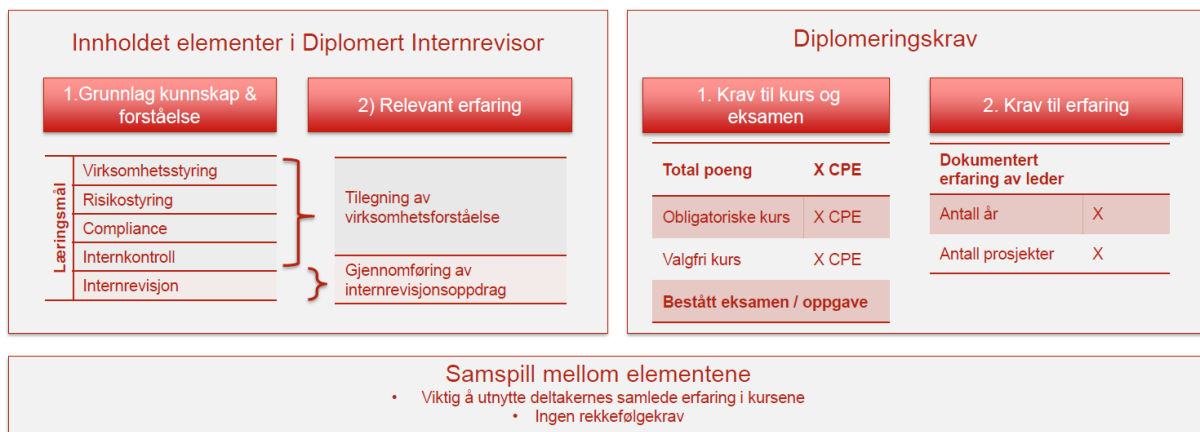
Innholdet elementer i Diplomert Internrevisor

1.Grunnlag kunnskap & forståelse

2) Relevant erfaring

Læringsmål

Virksomhetsstyring
Risikostyring
Compliance
Internkontroll
Internrevisjon

Tilegning av virksomhetsforståelse

Gjennomføring av internrevisjonsoppdrag

Diplomeringskrav

1. Krav til kurs og eksamen

| Total poeng | X CPE |
|---|---|
| Obligatoriske kurs | X CPE |
| Valgfri kurs | X CPE |
| Bestått eksamen / oppgave | |

2. Krav til erfaring

| Dokumentert erfaring av leder | |
|---|---|
| Antall år | X |
| Antall prosjekter | X |

Samspill mellom elementene
• Viktig å utnytte deltakernes samlede erfaring i kursene
• Ingen rekkefølgekrav